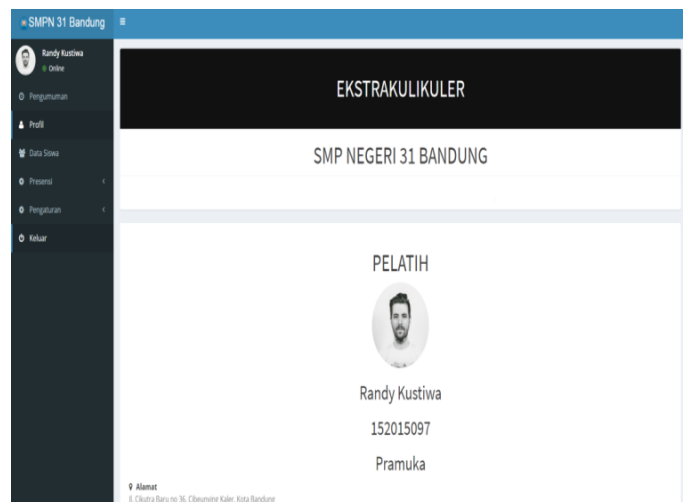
SMPN 31 Bandung
≡
Randy Kustiwa
Online
Pengumuman
Profil
Data Siswa
Presensi
Pengaturan
Keluar

EKSTRAKULIKULER

SMP NEGERI 31 BANDUNG

PELATIH

Randy Kustiwa

152015097

Pramuka

Alamat
Jl. Cikutra Baru no 36, Cibeunying Kaler, Kota Bandung